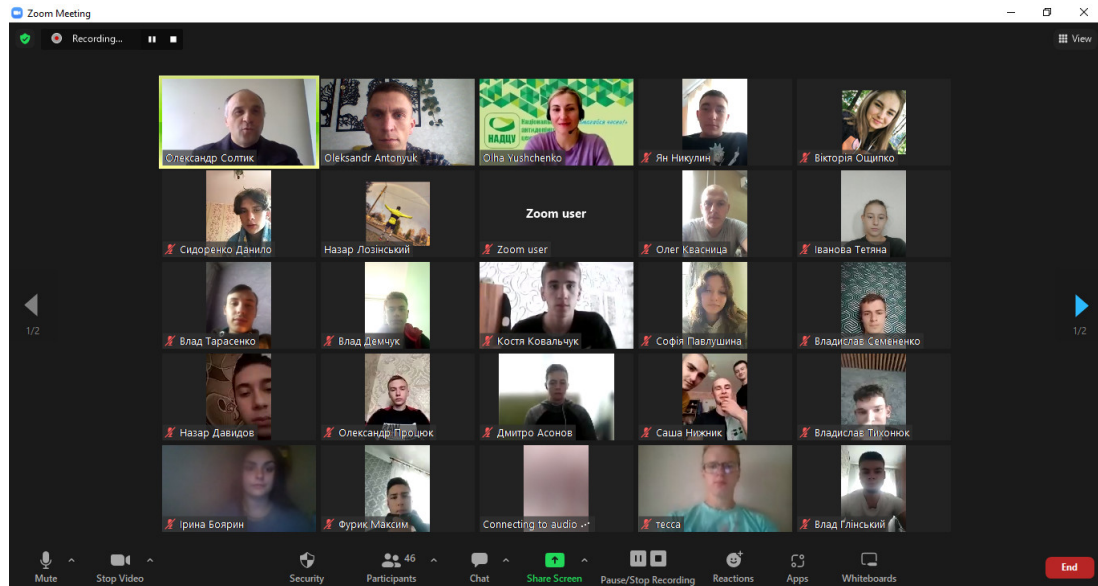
Zoom Meeting

Recording...

View

Олександр Солтик

Oleksandr Antonyuk

НАДЦУ

Olha Yushchenko

Ян Никулин

Вікторія Ощипко

Сидоренко Данило

Назар Лозінський

Zoom user

Zoom user

Олег Квасница

Іванова Тетяна

1/2

Влад Тарасенко

Влад Демчук

Костя Ковальчук

Софія Павлушина

Владислав Семененко

1/2

Назар Давидов

Олександр Процюк

Дмитро Асонов

Саша Нижник

Владислав Тихонюк

Ірина Боярин

Фурик Максим

Connecting to audio

тесса

Влад Глінський

Mute

Stop Video

Security

46

Participants

Chat

Share Screen

Pause/Stop Recording

Reactions

Apps

Whiteboards

End